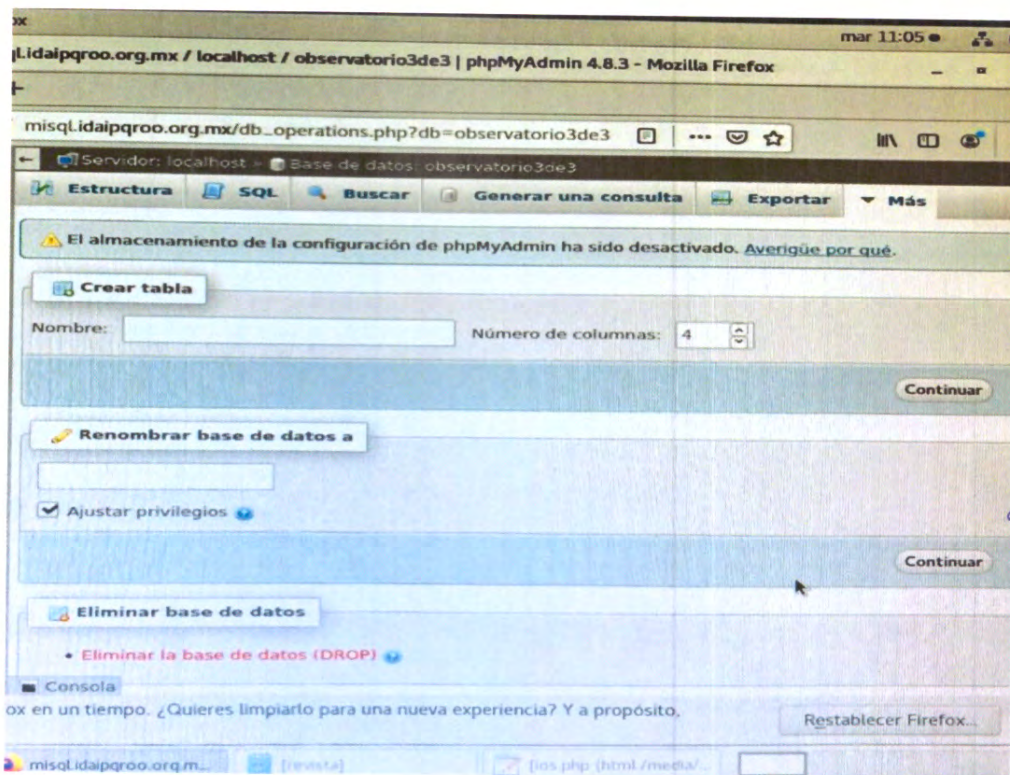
ox

mar 11:05

l.idaipqroo.org.mx / localhost / observatorio3de3 | phpMyAdmin 4.8.3 - Mozilla Firefox

misql.idaipqroo.org.mx/db_operations.php?db=observatorio3de3

Servidor: localhost » Base de datos: observatorio3de3

Estructura | SQL | Buscar | Generar una consulta | Exportar | Más

El almacenamiento de la configuración de phpMyAdmin ha sido desactivado. Averigüe por qué.

Crear tabla

Nombre: | Número de columnas: 4

Continuar

Renombrar base de datos a

Ajustar privilegios

Continuar

Eliminar base de datos

• Eliminar la base de datos (DROP)

Consola

ox en un tiempo. ¿Quieres limpiarlo para una nueva experiencia? Y a propósito,

Restablecer Firefox...

misql.idaipqroo.org.m... | [revista] | [ios php (html /media/...